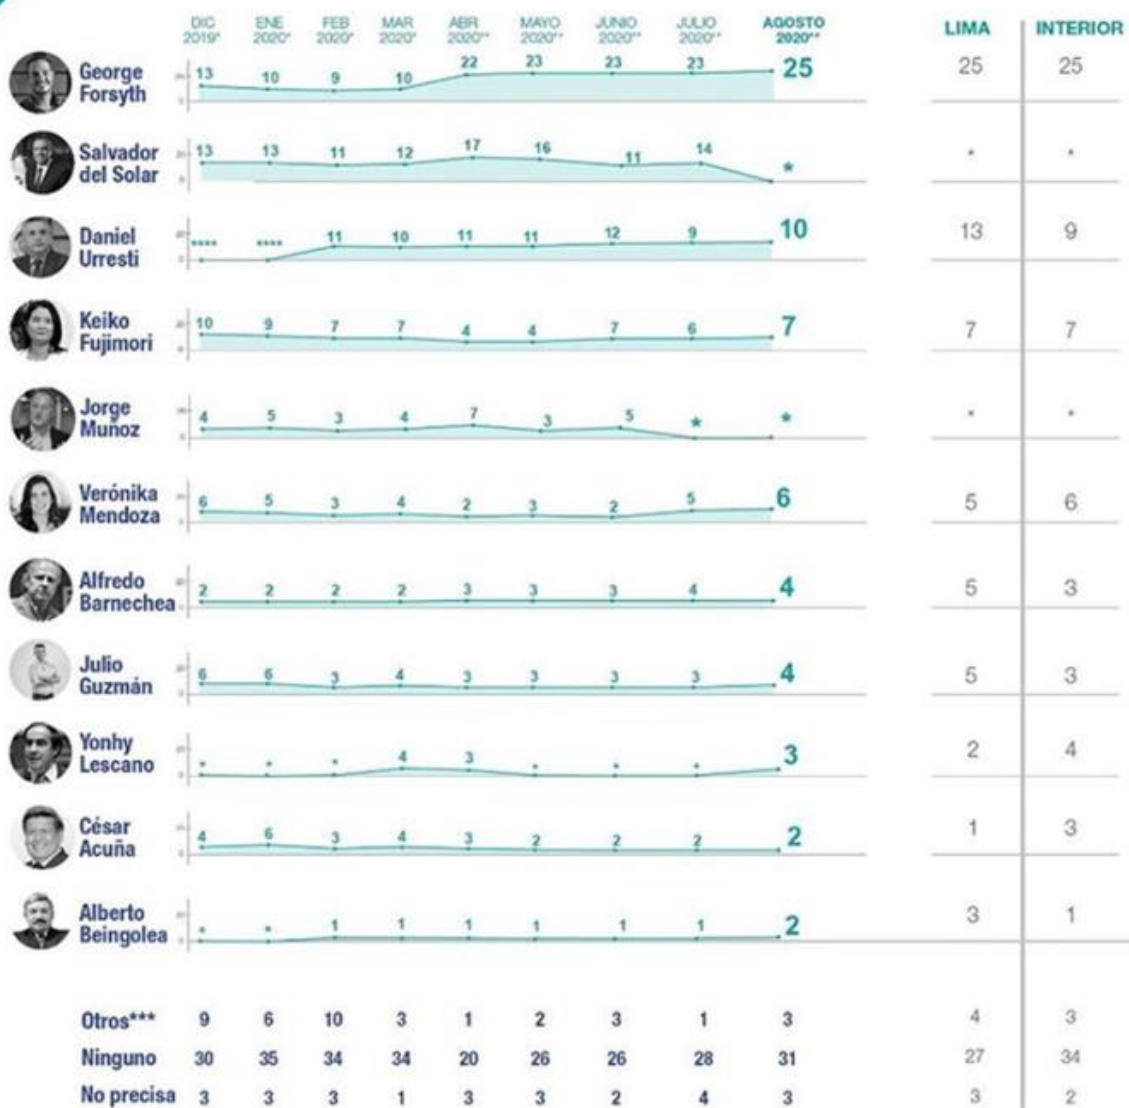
| | DIC 2019* | ENE 2020* | FEB 2020* | MAR 2020* | ABR 2020** | MAYO 2020** | JUNIO 2020** | JULIO 2020** | AGOSTO 2020** | LIMA | INTERIOR |
|---|---|---|---|---|---|---|---|---|---|---|---|
| George Forsyth | 13 | 10 | 9 | 10 | 22 | 23 | 23 | 23 | 25 | 25 | 25 |
| Salvador del Solar | 13 | 13 | 11 | 12 | 17 | 16 | 11 | 14 | * | * | * |
| Daniel Urresti | **** | **** | 11 | 10 | 11 | 11 | 12 | 9 | 10 | 13 | 9 |
| Keiko Fujimori | 10 | 9 | 7 | 7 | 4 | 4 | 7 | 6 | 7 | 7 | 7 |
| Jorge Muñoz | 4 | 5 | 3 | 4 | 7 | 3 | 5 | * | * | * | * |
| Verónika Mendoza | 6 | 5 | 3 | 4 | 2 | 3 | 2 | 5 | 6 | 5 | 6 |
| Alfredo Barnechea | 2 | 2 | 2 | 2 | 3 | 3 | 3 | 4 | 4 | 5 | 3 |
| Julio Guzmán | 6 | 6 | 3 | 4 | 3 | 3 | 3 | 3 | 4 | 5 | 3 |
| Yonhy Lescano | * | * | * | 4 | 3 | * | * | * | 3 | 2 | 4 |
| César Acuña | 4 | 6 | 3 | 4 | 3 | 2 | 2 | 2 | 2 | 1 | 3 |
| Alberto Beingolea | * | * | 1 | 1 | 1 | 1 | 1 | 1 | 2 | 3 | 1 |
| Otros*** | 9 | 6 | 10 | 3 | 1 | 2 | 3 | 1 | 3 | 4 | 3 |
| Ninguno | 30 | 35 | 34 | 34 | 20 | 26 | 26 | 28 | 31 | 27 | 34 |
| No precisa | 3 | 3 | 3 | 1 | 3 | 3 | 2 | 4 | 3 | 3 | 2 |